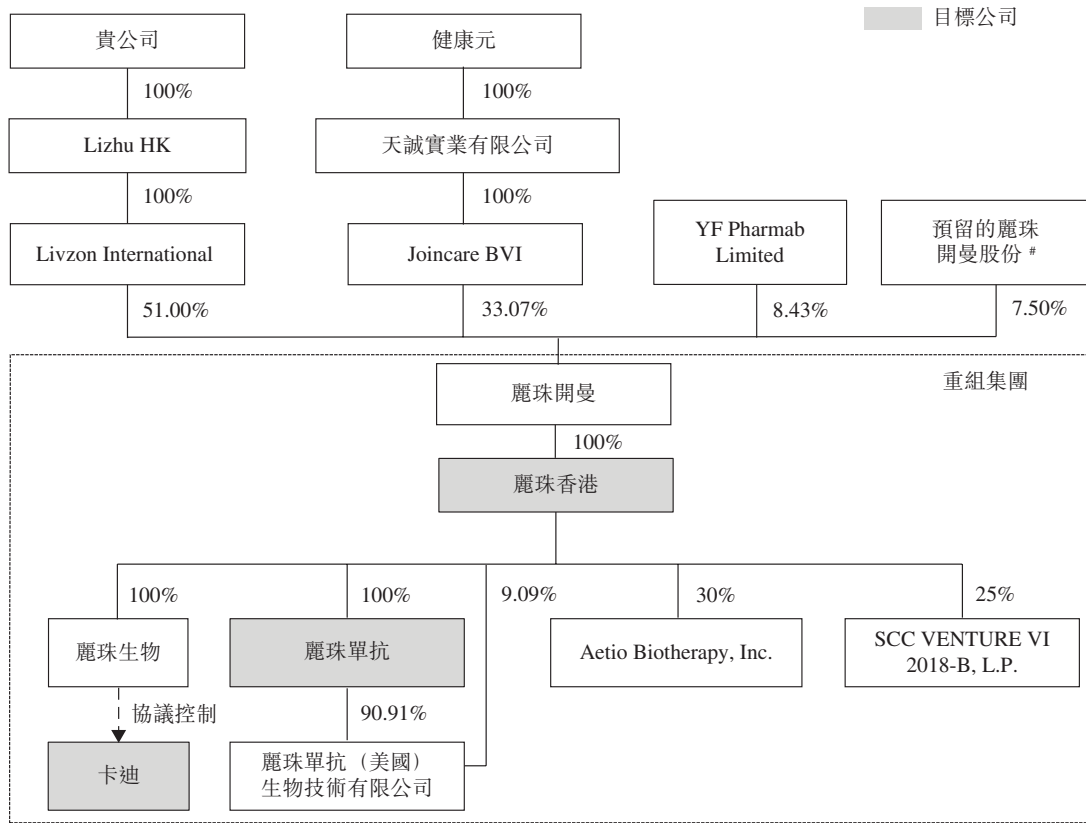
目標公司

貴公司

100%

Lizhu HK

100%

Livzon International

51.00%

健康元

100%

天誠實業有限公司

100%

Joincare BVI

33.07%

YF Pharmab Limited

8.43%

預留的麗珠開曼股份 #

7.50%

重組集團

麗珠開曼

100%

麗珠香港

100%

麗珠生物

協議控制

卡迪

100%

麗珠單抗

90.91%

麗珠單抗（美國）生物技術有限公司

9.09%

30%

Aetio Biotherapy, Inc.

25%

SCC VENTURE VI 2018-B, L.P.